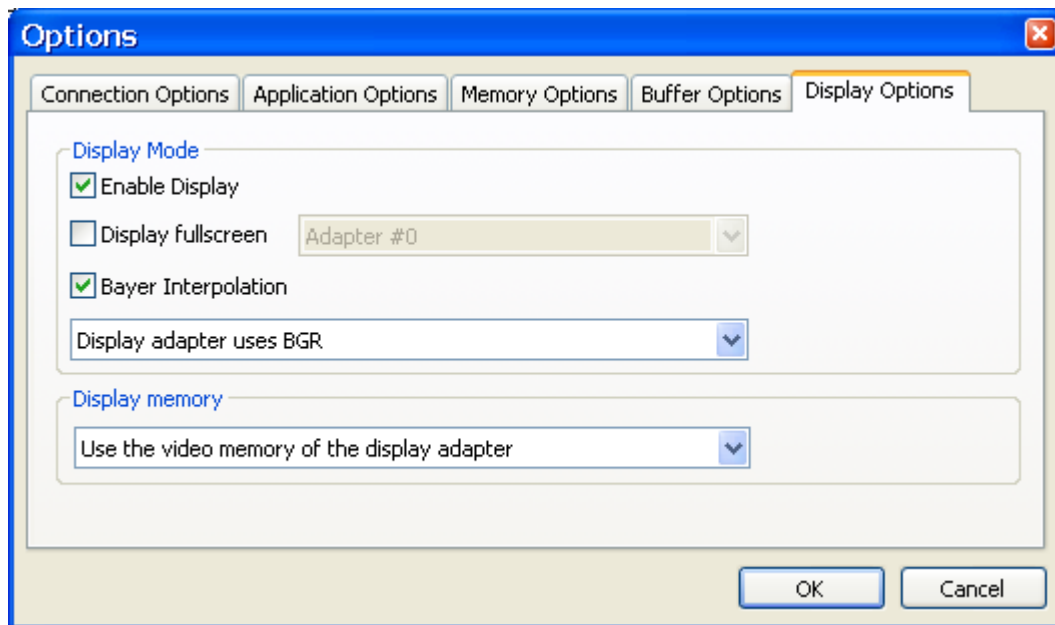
Options

Connection Options | Application Options | Memory Options | Buffer Options | Display Options

Display Mode

Enable Display

Display fullscreen Adapter #0

Bayer Interpolation

Display adapter uses BGR

Display memory

Use the video memory of the display adapter

OK Cancel